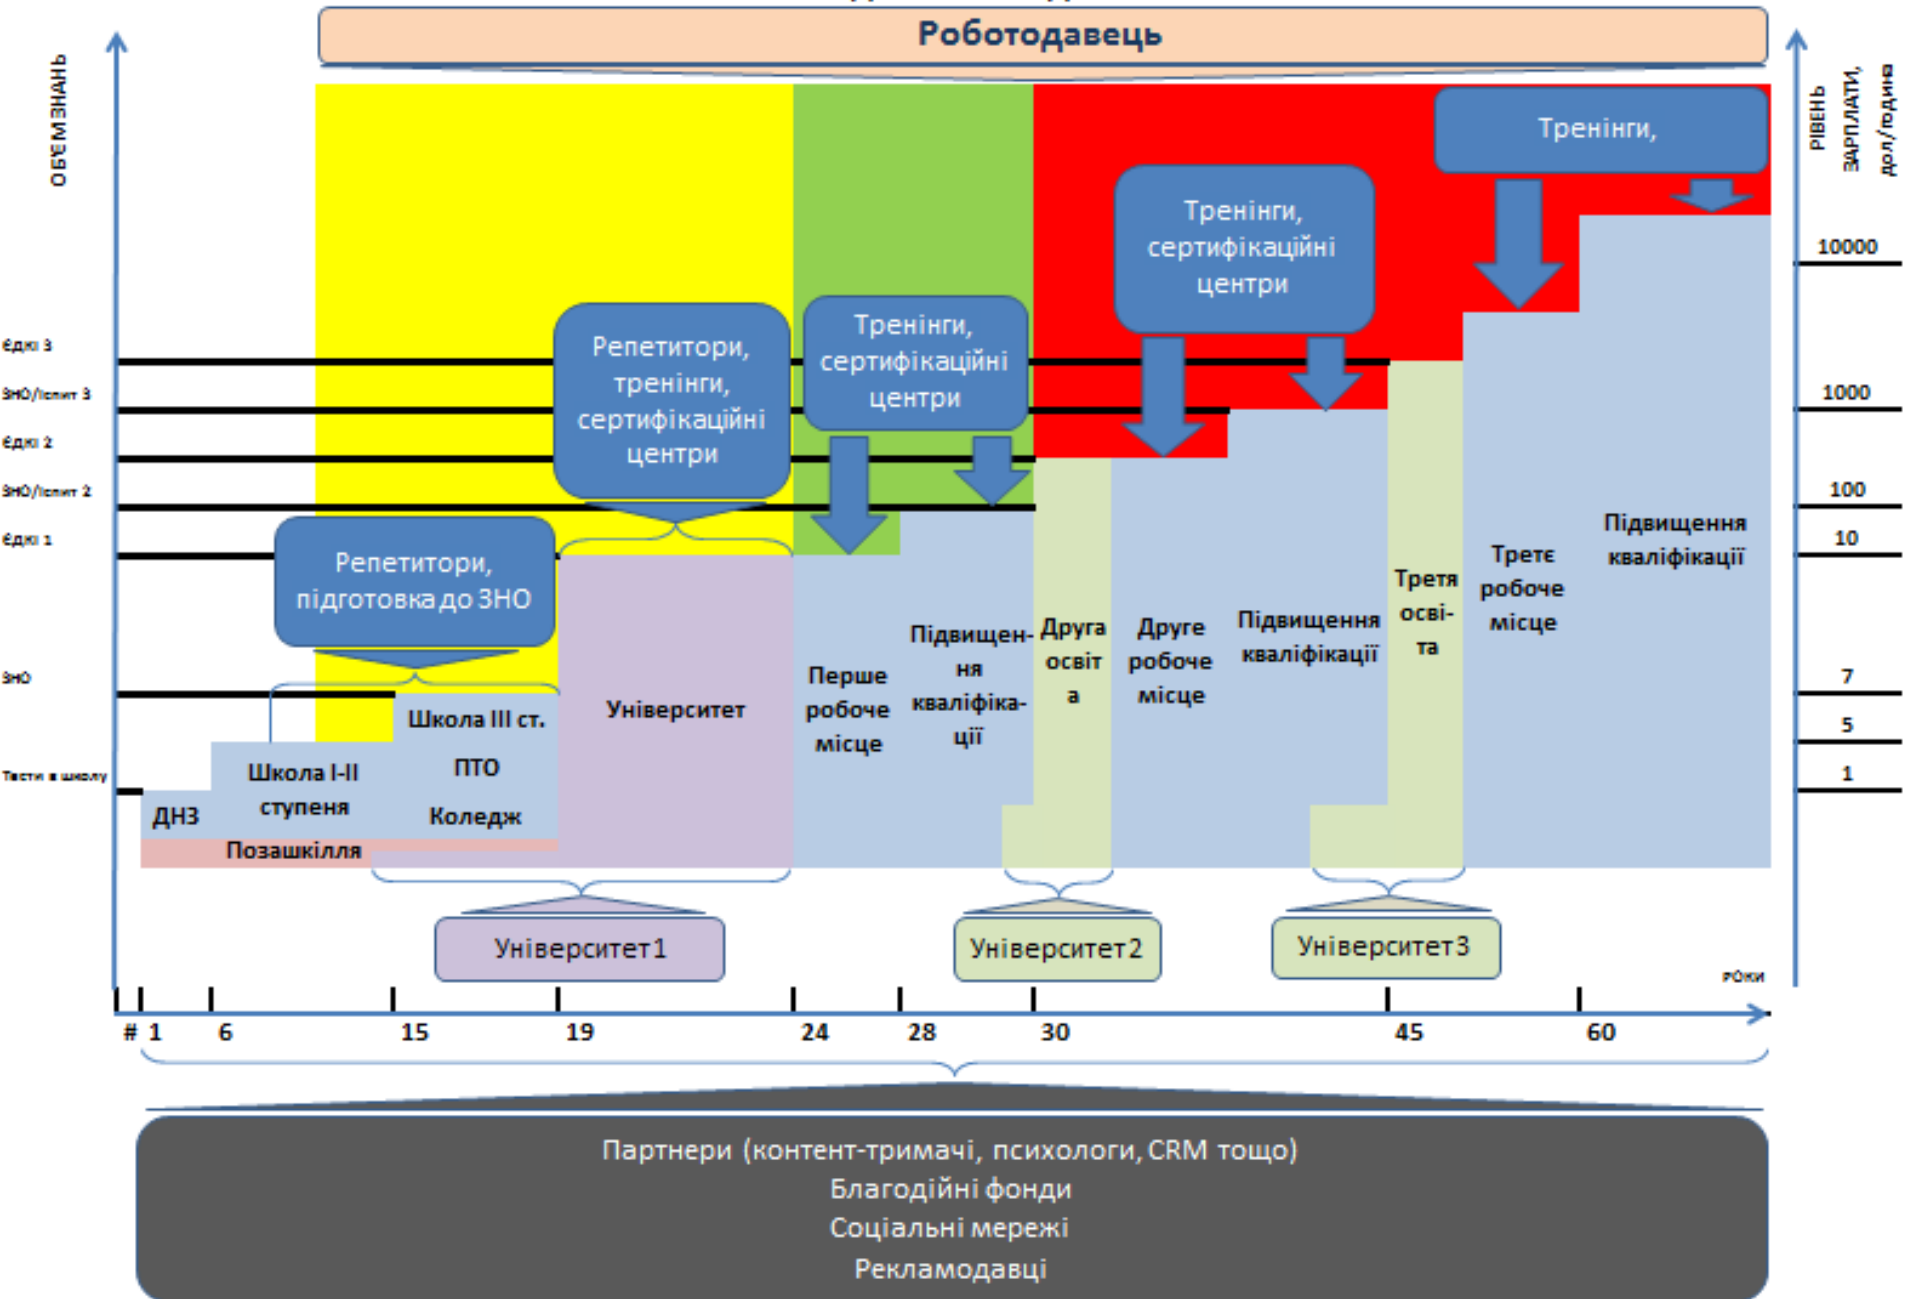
Роботодавець

ОБ'ЄМ ЗНАНЬ

РІВЕНЬ ЗАРПЛАТИ, дол/година

ЄДКІ 3
ЗНО/Іспит 3
ЄДКІ 2
ЗНО/Іспит 2
ЄДКІ 1
ЗНО
Тести в школу

10000
1000
100
10
7
5
1

Тренінги,

Тренінги, сертифікаційні центри

Тренінги, сертифікаційні центри

Репетитори, тренінги, сертифікаційні центри

Репетитори, підготовка до ЗНО

ДНЗ

Школа І-ІІ ступеня

Школа ІІІ ст.
ПТО
Коледж

Позашкілля

Університет

Перше робоче місце

Підвищення кваліфікації

Друга освіта

Друге робоче місце

Підвищення кваліфікації

Третя освіта

Третє робоче місце

Підвищення кваліфікації

Університет1

Університет2

Університет3

роки

# 1 6 15 19 24 28 30 45 60

Партнери (контент-тримачі, психологи, CRM тощо)
Благодійні фонди
Соціальні мережі
Рекламодавці